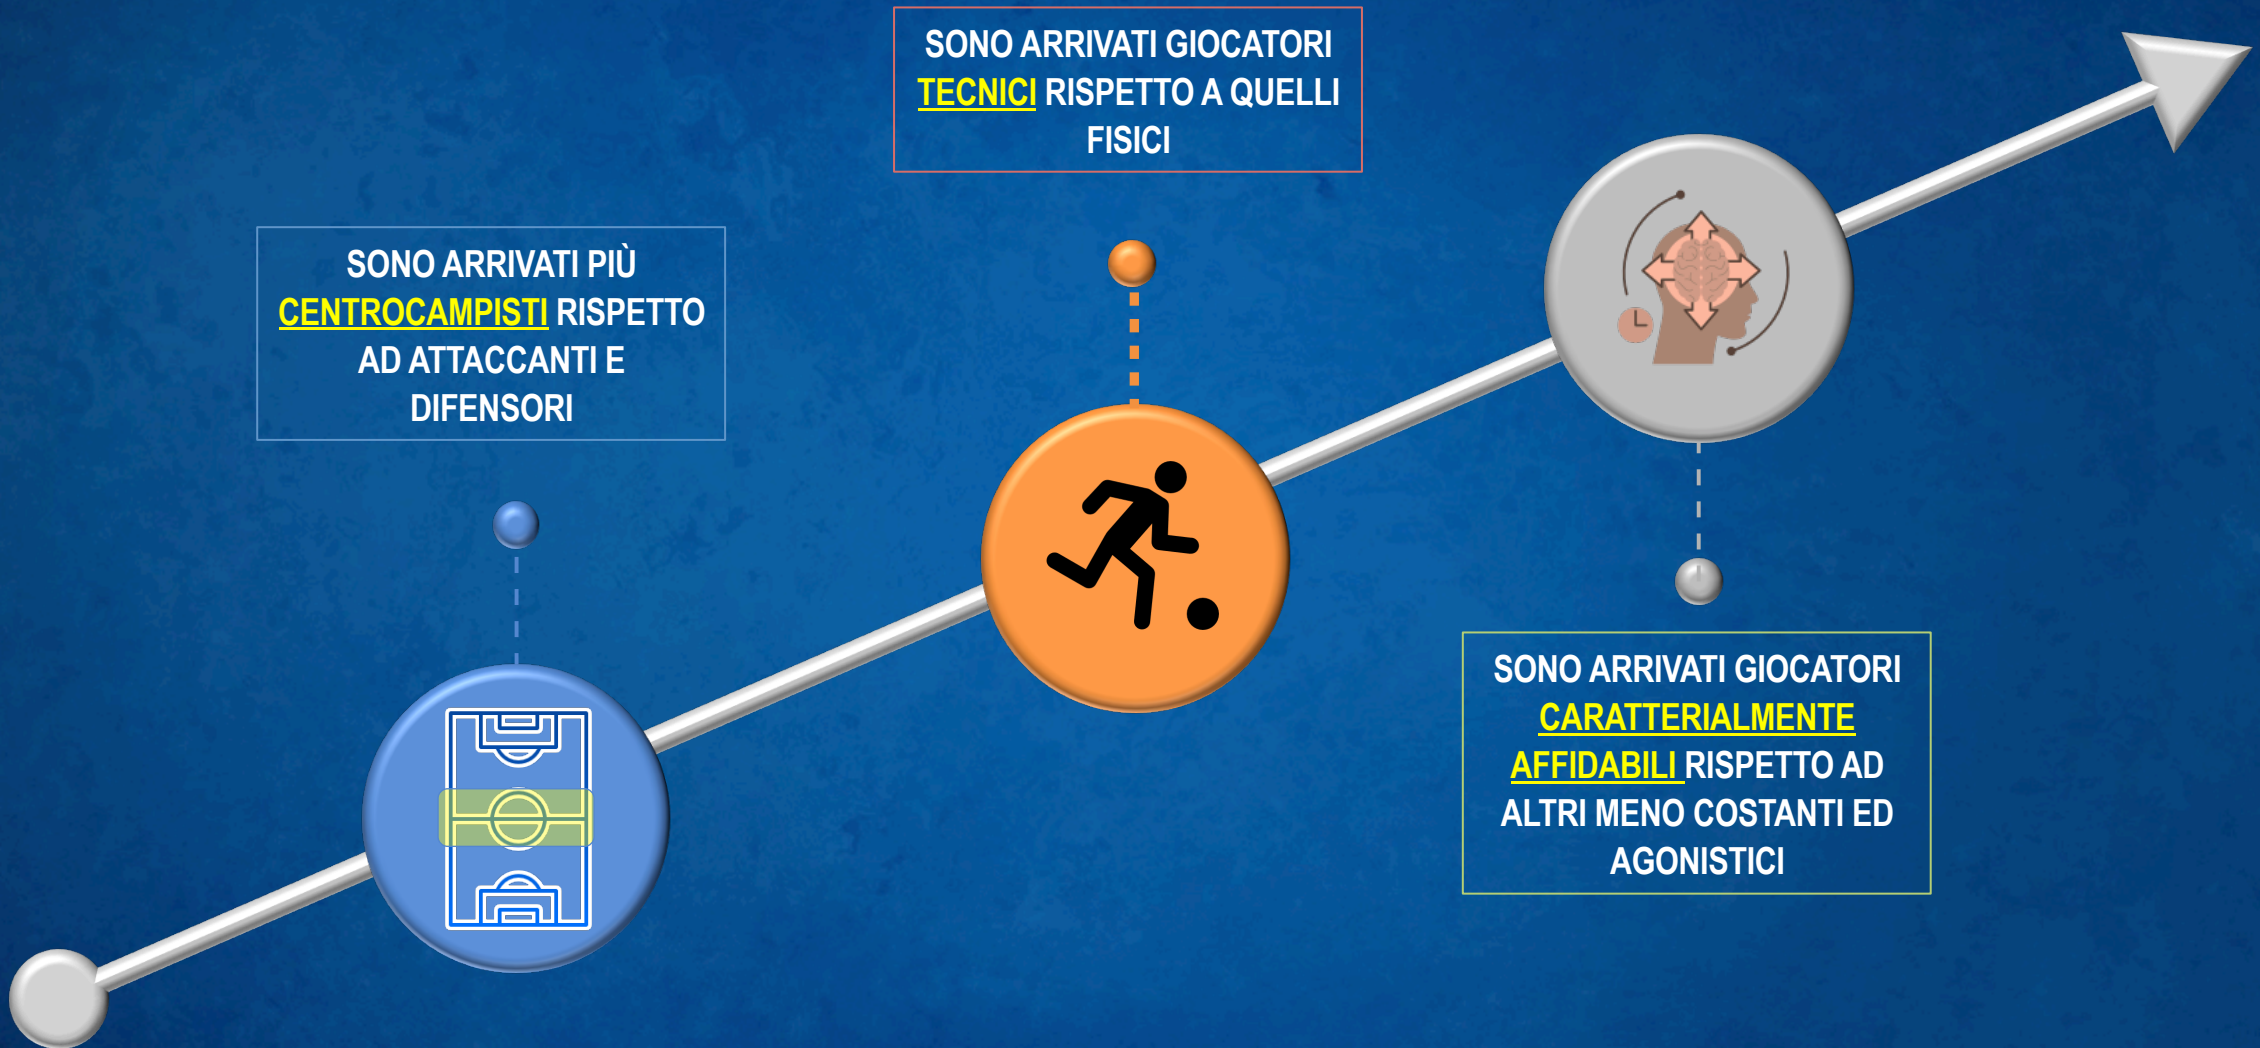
SONO ARRIVATI PIÙ CENTROCAMPISTI RISPETTO AD ATTACCANTI E DIFENSORI

SONO ARRIVATI GIOCATORI TECNICI RISPETTO A QUELLI FISICI

SONO ARRIVATI GIOCATORI CARATTERIALMENTE AFFIDABILI RISPETTO AD ALTRI MENO COSTANTI ED AGONISTICI